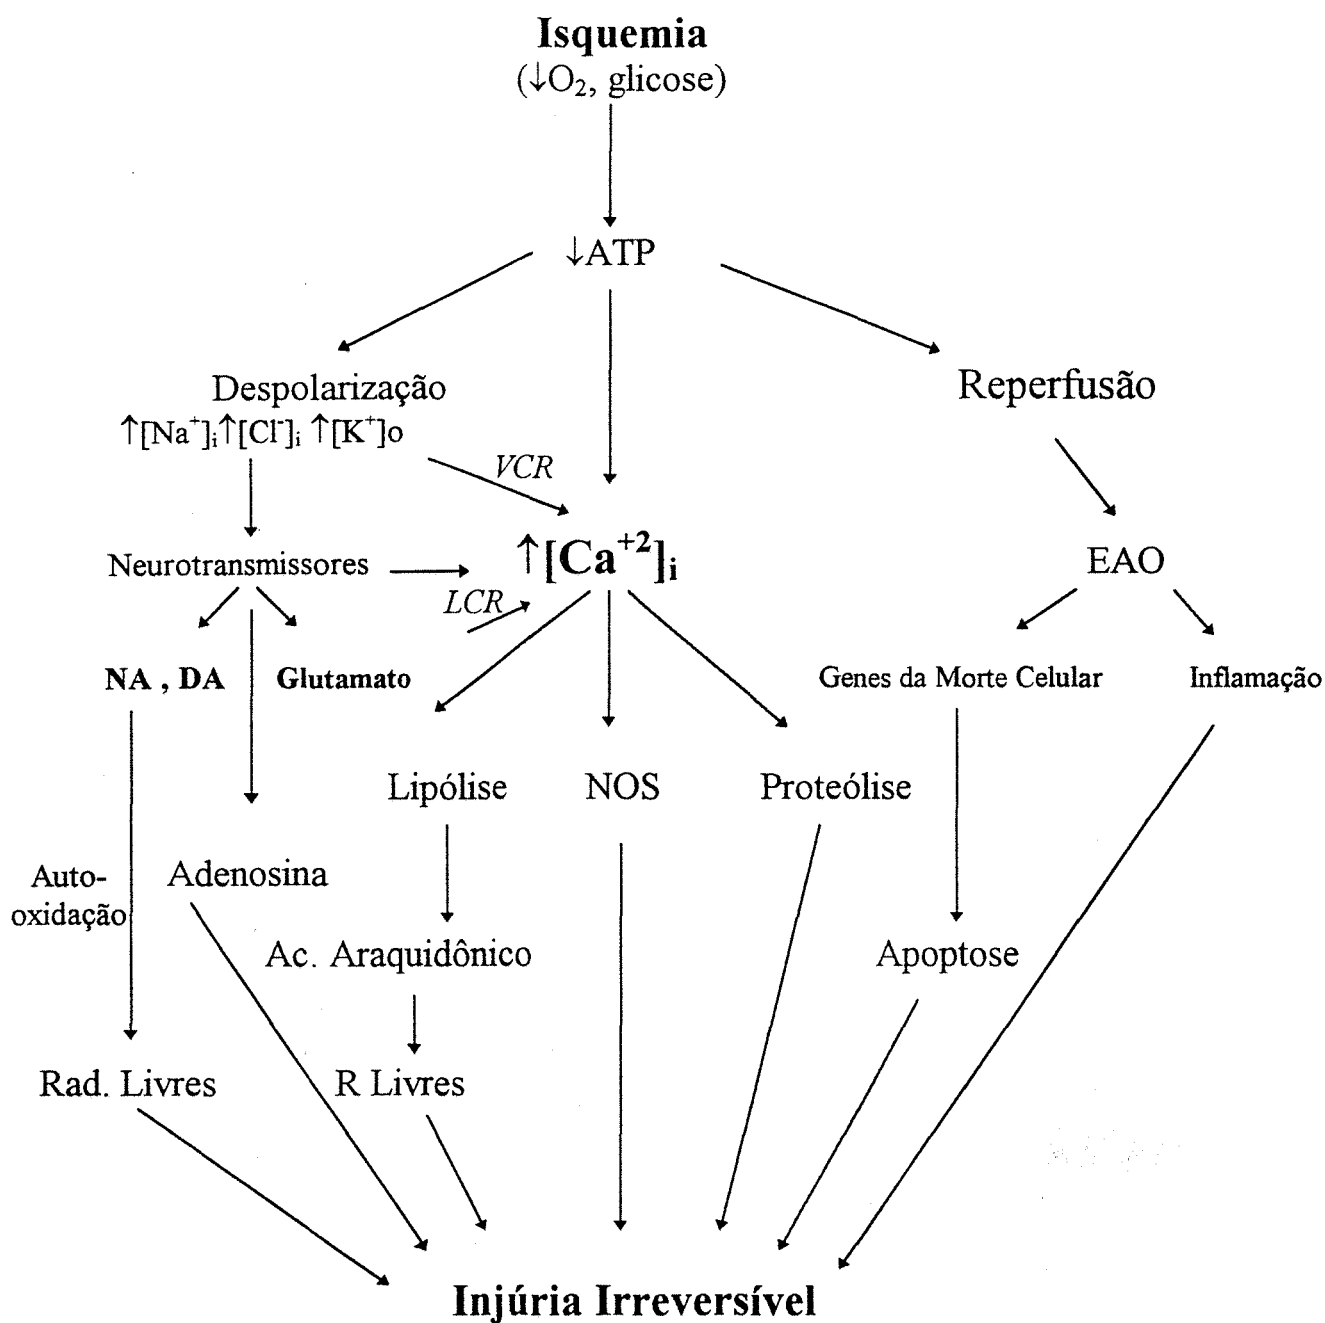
Isquemia
($\downarrow O_2$, glicose)

$\downarrow$ATP

Despolarização
$\uparrow[Na^+]_i \uparrow[Cl^-]_i \uparrow[K^+]o$

Reperfusão

VCR

Neurotransmissores

$\uparrow[Ca^{+2}]_i$

LCR

EAO

NA , DA

Glutamato

Genes da Morte Celular

Inflamação

Lipólise

NOS

Proteólise

Auto-oxidação

Adenosina

Ac. Araquidônico

Apoptose

Rad. Livres

R Livres

Injúria Irreversível